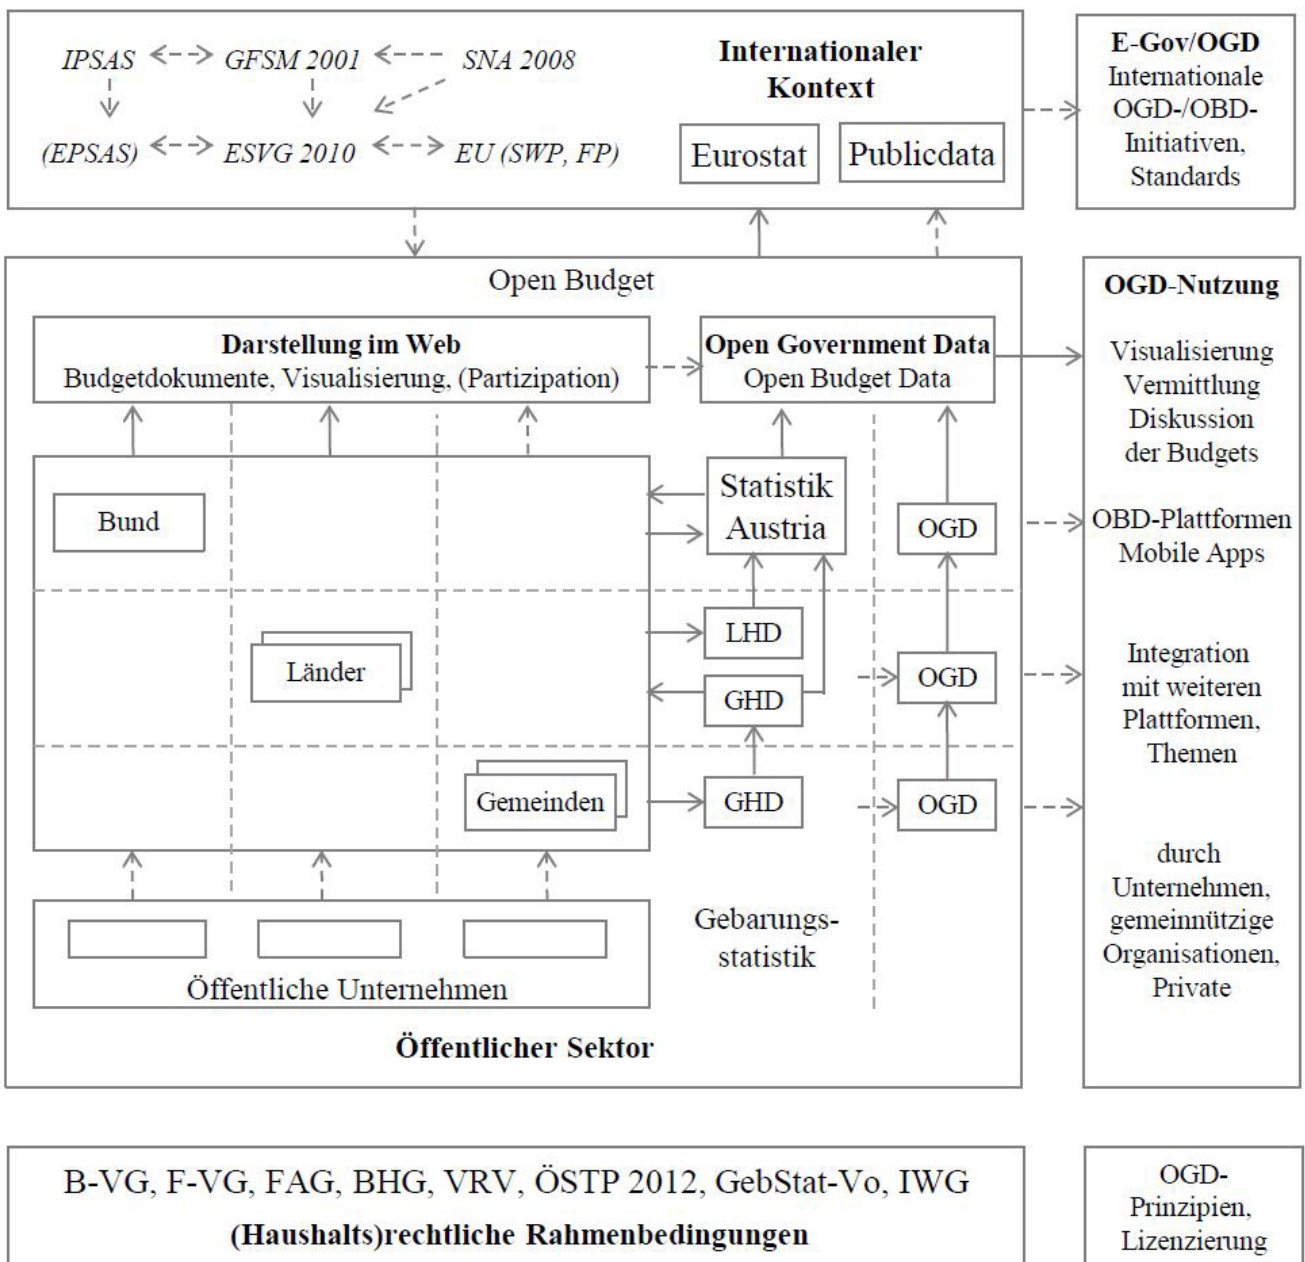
IPSAS GFSM 2001 SNA 2008

(EPSAS) ESVG 2010 EU (SWP, FP)

**Internationaler Kontext**

Eurostat Publicdata

**E-Gov/OGD**
Internationale OGD-/OBD-Initiativen, Standards

Open Budget

**Darstellung im Web**
Budgetdokumente, Visualisierung, (Partizipation)

**Open Government Data**
Open Budget Data

Bund

Statistik Austria

OGD

LHD

Länder

GHD

OGD

Gemeinden

GHD

OGD

Öffentliche Unternehmen

Gebarungs-statistik

**Öffentlicher Sektor**

**OGD-Nutzung**

Visualisierung Vermittlung Diskussion der Budgets

OBD-Plattformen Mobile Apps

Integration mit weiteren Plattformen, Themen

durch Unternehmen, gemeinnützige Organisationen, Private

B-VG, F-VG, FAG, BHG, VRV, ÖSTP 2012, GebStat-Vo, IWG
**(Haushalts)rechtliche Rahmenbedingungen**

OGD-Prinzipien, Lizenzierung